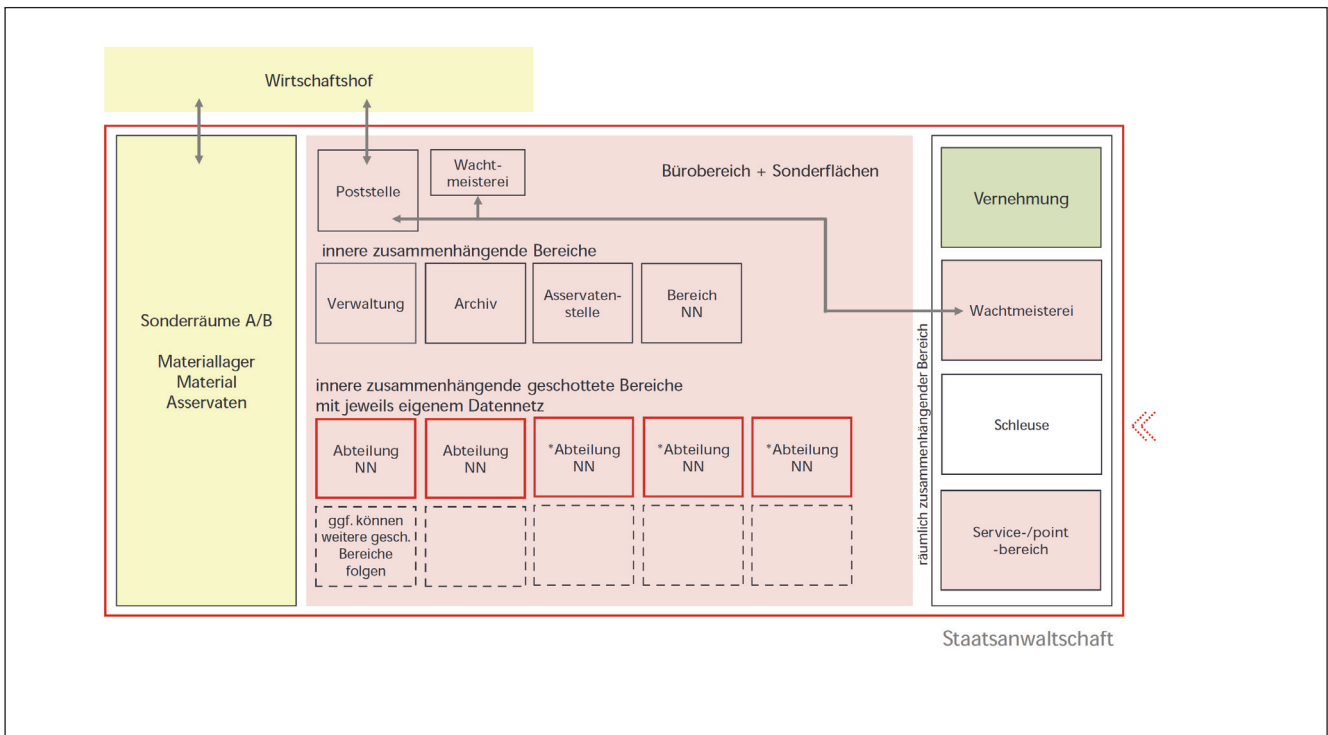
Wirtschaftshof

Sonderräume A/B

Materiallager
Material
Asservaten

Poststelle

Wachtmeisterei

Bürobereich + Sonderflächen

innere zusammenhängende Bereiche

Verwaltung

Archiv

Asservatenstelle

Bereich NN

innere zusammenhängende geschottete Bereiche mit jeweils eigenem Datennetz

Abteilung NN

Abteilung NN

*Abteilung NN

*Abteilung NN

*Abteilung NN

ggf. können weitere gesch. Bereiche folgen

räumlich zusammenhängender Bereich

Vernehmung

Wachtmeisterei

Schleuse

Service-/point -bereich

Staatsanwaltschaft